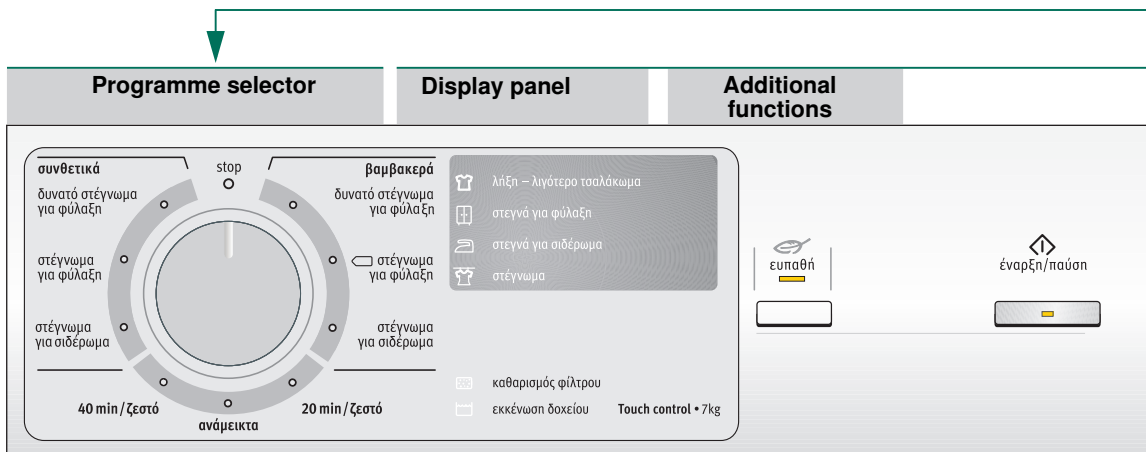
Programme selector

Display panel

Additional functions

συνθετικά

stop

βαμβακερά

δυνατό στέγνωμα για φύλαξη

στέγνωμα για φύλαξη

στέγνωμα για σιδέρωμα

δυνατό στέγνωμα για φύλαξη

στέγνωμα για φύλαξη

στέγνωμα για σιδέρωμα

40 min / ζεστό

ανάμεικτα

20 min / ζεστό

λήξη – λιγότερο τσαλάκωμα

στεγνά για φύλαξη

στεγνά για σιδέρωμα

στέγνωμα

καθαρισμός φίλτρου

εκκένωση δοχείου

Touch control • 7kg

ευπαθή

έναρξη/παύση